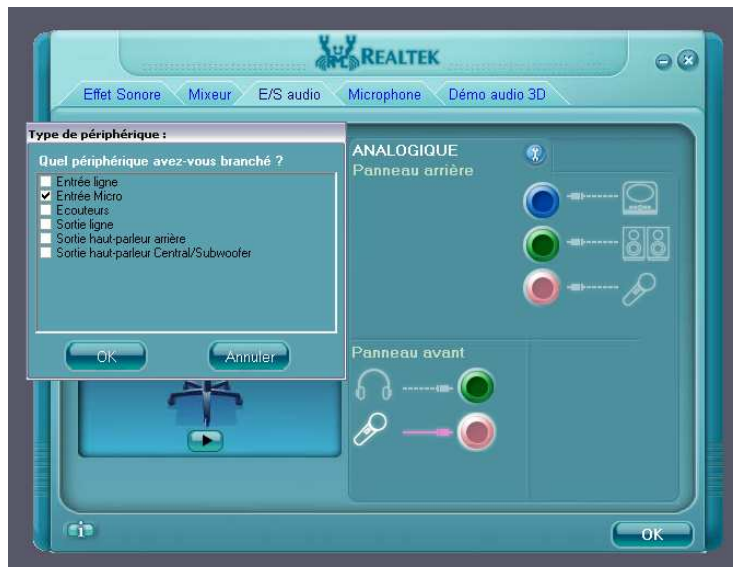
REALTEK

Effet Sonore | Mixeur | E/S audio | Microphone | Démo audio 3D

Type de périphérique :

Quel périphérique avez-vous branché ?

- [ ] Entrée ligne
- [x] Entrée Micro
- [ ] Ecouteurs
- [ ] Sortie ligne
- [ ] Sortie haut-parleur arrière
- [ ] Sortie haut-parleur Central/Subwoofer

OK | Annuler

ANALOGIQUE

Panneau arrière

Panneau avant

OK